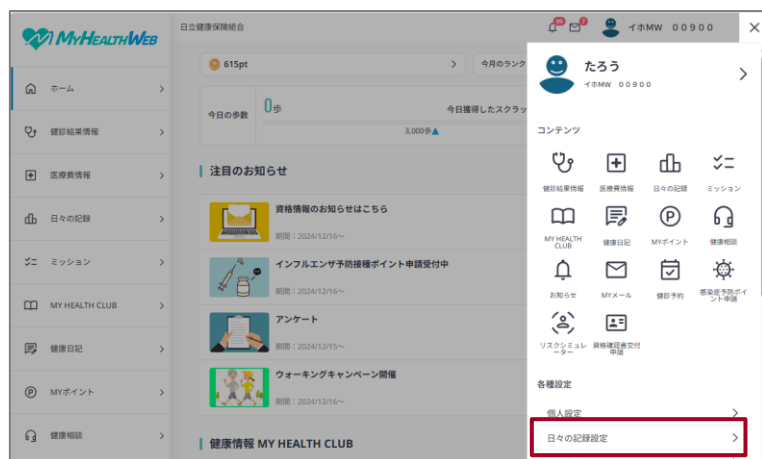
MYHEALTHWEB

日立健康保険組合

99 7 イホMW 00900 ×

ホーム
健診結果情報
医療費情報
日々の記録
ミッション
MY HEALTH CLUB
健康日記
MYポイント
健康相談

615pt
今月のランク

今日の歩数 0歩
今日獲得したスクラッ
3,000歩▲

注目のお知らせ

資格情報のお知らせはこちら
期間：2024/12/16〜

インフルエンザ予防接種ポイント申請受付中
期間：2024/12/16〜

アンケート
期間：2024/12/15〜

ウォーキングキャンペーン開催
期間：2024/12/16〜

健康情報 MY HEALTH CLUB

たろう
イホMW 00900

コンテンツ

健診結果情報
医療費情報
日々の記録
ミッション
MY HEALTH CLUB
健康日記
MYポイント
健康相談
お知らせ
MYメール
健診予約
感染症予防ポイント申請
リスクシミュレーター
資格確認書交付申請

各種設定

個人設定
日々の記録設定